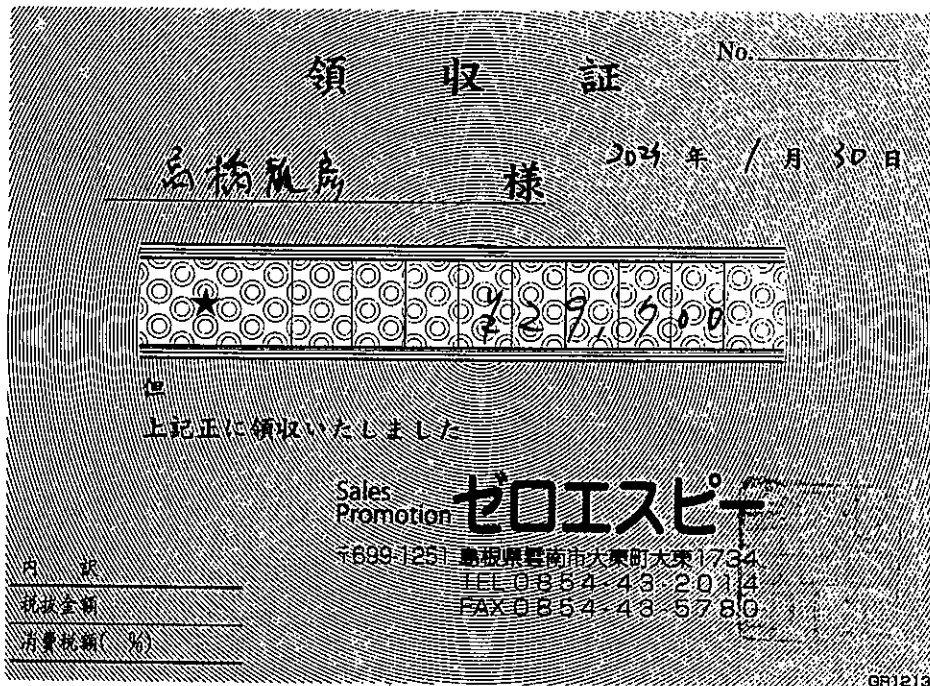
領 収 証

No.

高橋瓶房 様

2024 年 1 月 30 日

★ ¥29,900

但

上記正に領収いたしました

Sales Promotion ゼロエスピー

〒699-1251 島根県雲南市大東町大東1734

TEL 0854-43-2014

FAX 0854-43-5780

内 訳

税抜金額

消費税額( %)

GR1213